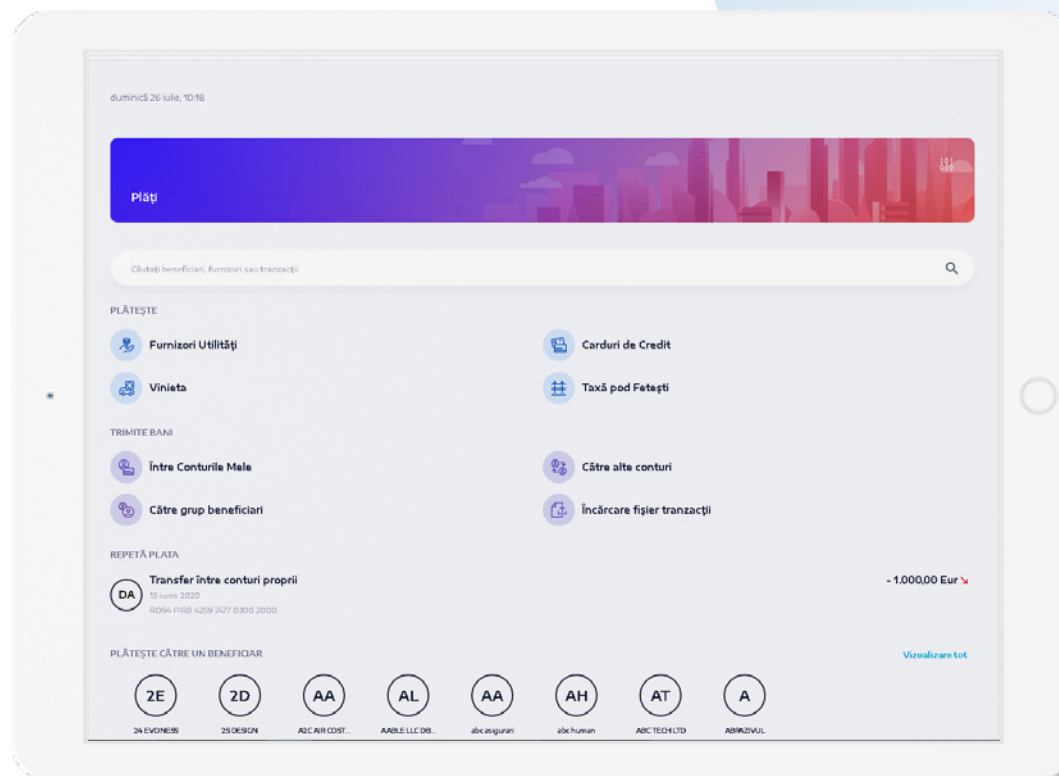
duminică 26 iulie, 10:18

Plăți

Căutați beneficiari, furnizori sau tranzacții

PLĂTEȘTE

Furnizori Utilități

Carduri de Credit

Vinieta

Taxă pod Fetești

TRIMITE BANI

Între Conturile Mele

Către alte conturi

Către grup beneficiari

Încărcare fișier tranzacții

REPETĂ PLATA

DA

Transfer între conturi proprii

15 iunie 2020

RO94 PIRB 4209 7477 0300 2000

- 1.000,00 Eur

PLĂTEȘTE CĂTRE UN BENEFICIAR

Vizualizare tot

2E
24 EVONESS

2D
2S DESIGN

AA
A2C AIR COST...

AL
AABLE LLC DB...

AA
abc asigurari

AH
abc human

AT
ABC TECH LTD

A
ABRAZIVUL